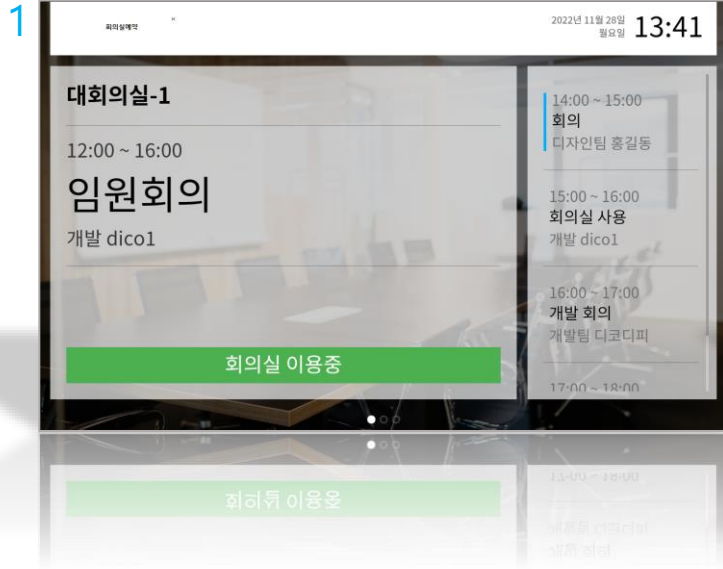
1

회의실예약

2022년 11월 28일 월요일 13:41

대회의실-1

12:00 ~ 16:00

임원회의

개발 dico1

회의실 이용중

14:00 ~ 15:00
회의
디자인팀 홍길동

15:00 ~ 16:00
회의실 사용
개발 dico1

16:00 ~ 17:00
개발 회의
개발팀 디코디피

17:00 ~ 18:00